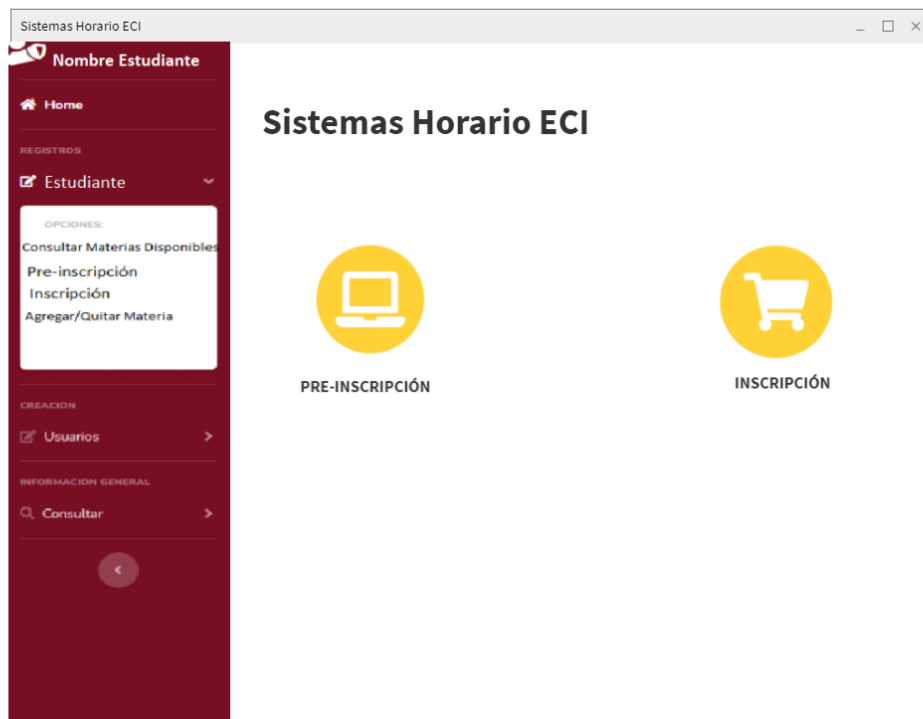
Sistemas Horario ECI

Nombre Estudiante

Home

REGISTROS

Estudiante

OPCIONES:

Consultar Materias Disponibles

Pre-inscripción

Inscripción

Agregar/Quitar Materia

CREACION

Usuarios

INFORMACION GENERAL

Consultar

Sistemas Horario ECI

PRE-INSCRIPCIÓN

INSCRIPCIÓN